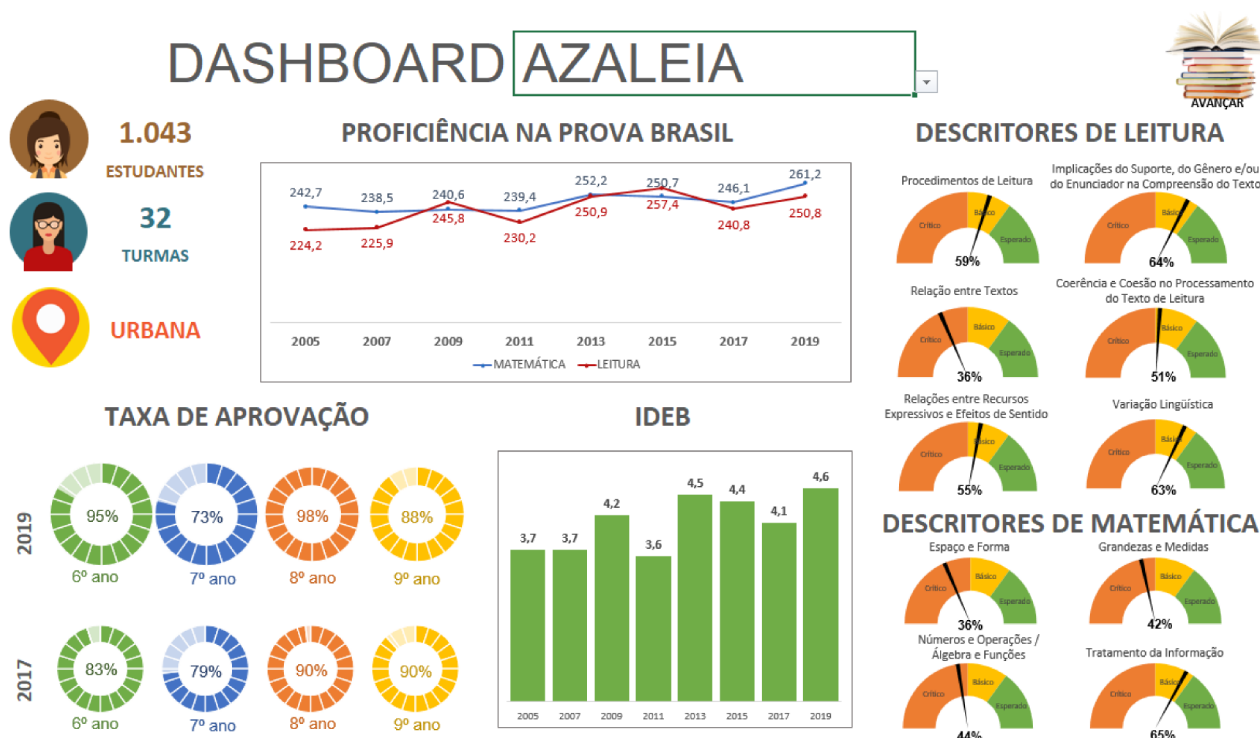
DASHBOARD AZALEIA

AVANÇAR

1.043
ESTUDANTES

32
TURMAS

URBANA

PROFICIÊNCIA NA PROVA BRASIL

242,7 238,5 240,6 239,4 252,2 250,7 246,1 261,2
224,2 225,9 245,8 230,2 250,9 257,4 240,8 250,8

| 2005 | 2007 | 2009 | 2011 | 2013 | 2015 | 2017 | 2019 |
|---|---|---|---|---|---|---|---|

MATEMÁTICA LEITURA

DESCRITORES DE LEITURA

Procedimentos de Leitura
Crítico Básico Esperado
59%

Implicações do Suporte, do Gênero e/ou do Enunciador na Compreensão do Texto
Crítico Básico Esperado
64%

Relação entre Textos
Crítico Básico Esperado
36%

Coerência e Coesão no Processamento do Texto de Leitura
Crítico Básico Esperado
51%

Relações entre Recursos Expressivos e Efeitos de Sentido
Crítico Básico Esperado
55%

Variação Linguística
Crítico Básico Esperado
63%

TAXA DE APROVAÇÃO

2019
95% 6º ano
73% 7º ano
98% 8º ano
88% 9º ano

2017
83% 6º ano
79% 7º ano
90% 8º ano
90% 9º ano

IDEB

3,7 3,7 4,2 3,6 4,5 4,4 4,1 4,6

| 2005 | 2007 | 2009 | 2011 | 2013 | 2015 | 2017 | 2019 |
|---|---|---|---|---|---|---|---|

DESCRITORES DE MATEMÁTICA

Espaço e Forma
Crítico Básico Esperado
36%

Grandezas e Medidas
Crítico Básico Esperado
42%

Números e Operações / Álgebra e Funções
Crítico Básico Esperado
44%

Tratamento da Informação
Crítico Básico Esperado
65%